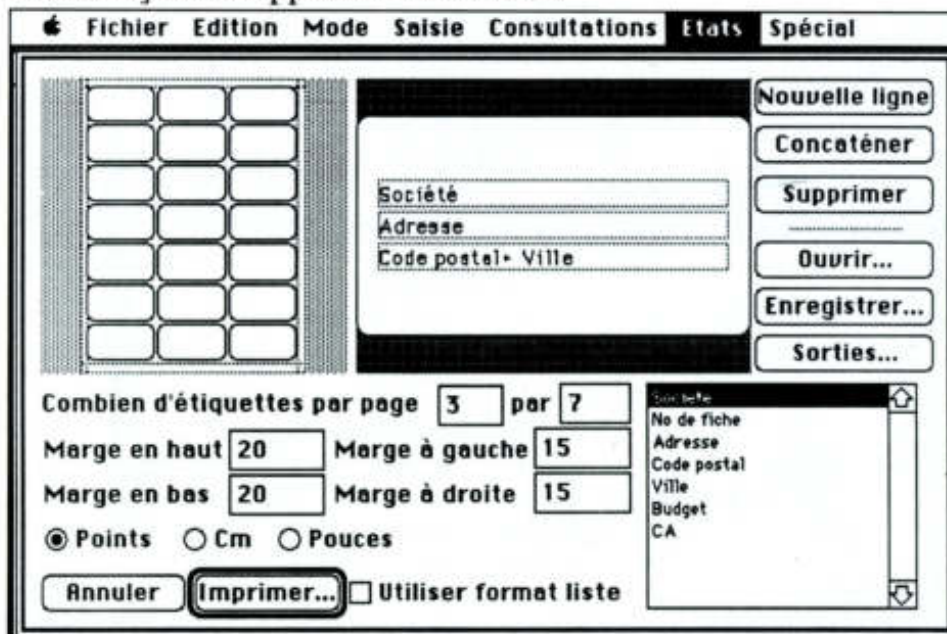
Fichier Edition Mode Saisie Consultations Etats Spécial

Société
Adresse
Code postal+ Ville

Nouvelle ligne
Concaténer
Supprimer
Ouvrir...
Enregistrer...
Sorties...

Combien d'étiquettes par page 3 par 7
Marge en haut 20 Marge à gauche 15
Marge en bas 20 Marge à droite 15
Points Cm Pouces

Societe
No de fiche
Adresse
Code postal
Ville
Budget
CA

Annuler Imprimer... Utiliser format liste